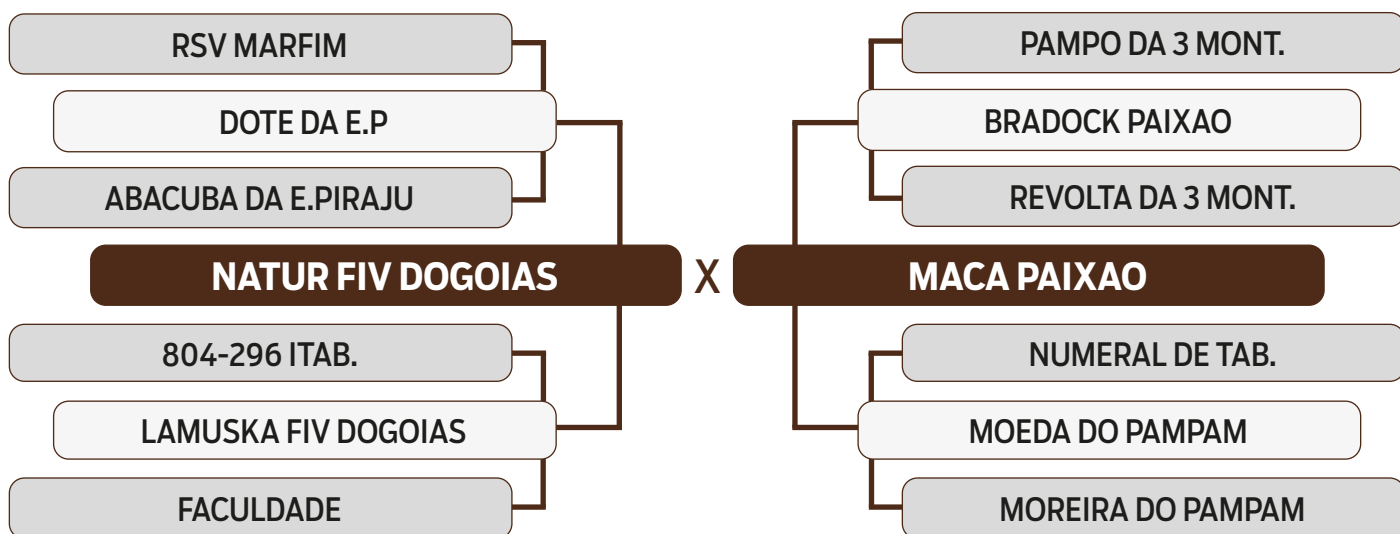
RSV MARFIM

DOTE DA E.P

ABACUBA DA E.PIRAJU

NATUR FIV DOGOIAS

804-296 ITAB.

LAMUSKA FIV DOGOIAS

FACULDADE

X

PAMPO DA 3 MONT.

BRADOCK PAIXAO

REVOLTA DA 3 MONT.

MACA PAIXAO

NUMERAL DE TAB.

MOEDA DO PAMPAM

MOREIRA DO PAMPAM